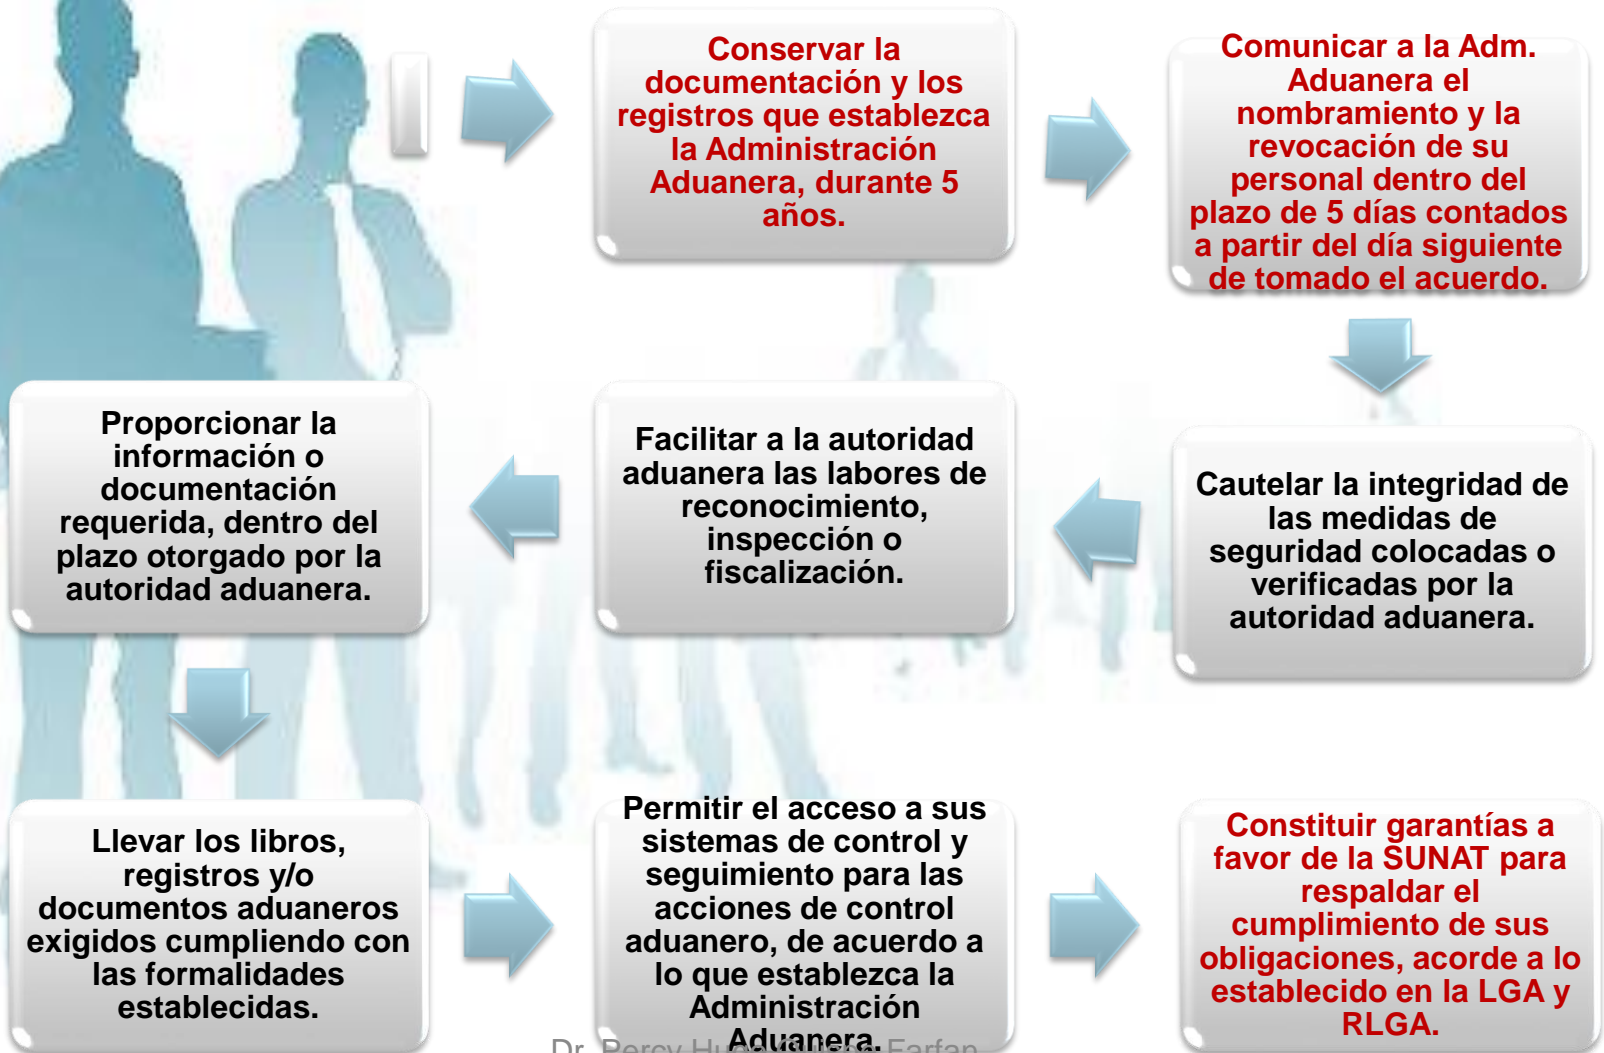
Conservar la documentación y los registros que establezca la Administración Aduanera, durante 5 años.

Comunicar a la Adm. Aduanera el nombramiento y la revocación de su personal dentro del plazo de 5 días contados a partir del día siguiente de tomado el acuerdo.

Proporcionar la información o documentación requerida, dentro del plazo otorgado por la autoridad aduanera.

Facilitar a la autoridad aduanera las labores de reconocimiento, inspección o fiscalización.

Cautelar la integridad de las medidas de seguridad colocadas o verificadas por la autoridad aduanera.

Llevar los libros, registros y/o documentos aduaneros exigidos cumpliendo con las formalidades establecidas.

Permitir el acceso a sus sistemas de control y seguimiento para las acciones de control aduanero, de acuerdo a lo que establezca la Administración Aduanera.

Constituir garantías a favor de la SUNAT para respaldar el cumplimiento de sus obligaciones, acorde a lo establecido en la LGA y RLGA.

Dr. Percy H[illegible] Farfan